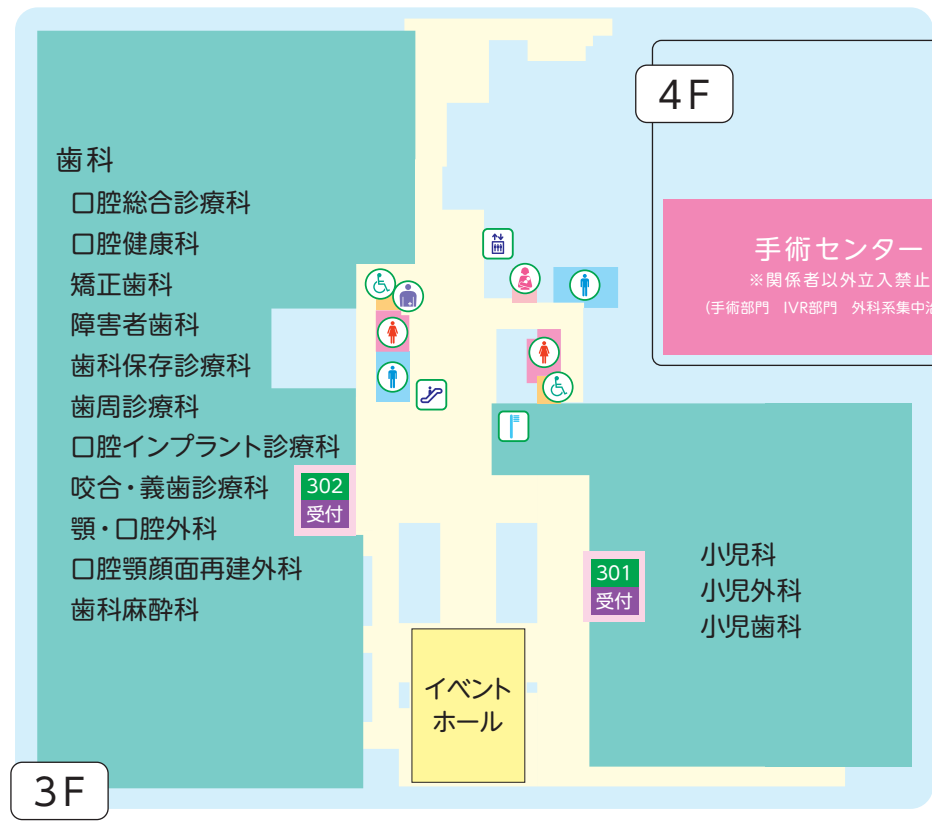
4F

手術センター
※関係者以外立入禁止
(手術部門　IVR部門　外科系集中治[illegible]

歯科
口腔総合診療科
口腔健康科
矯正歯科
障害者歯科
歯科保存診療科
歯周診療科
口腔インプラント診療科
咬合・義歯診療科
顎・口腔外科
口腔顎顔面再建外科
歯科麻酔科

302
受付

301
受付

小児科
小児外科
小児歯科

イベントホール

3F